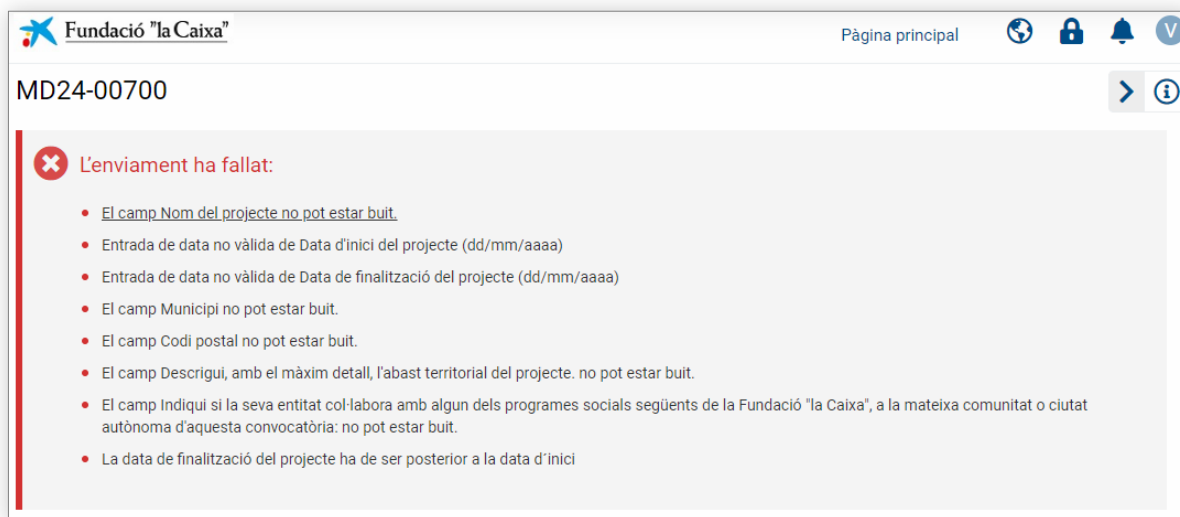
Fundació "la Caixa"

Pàgina principal

V

MD24-00700

L'enviament ha fallat:

- El camp Nom del projecte no pot estar buit.
- Entrada de data no vàlida de Data d'inici del projecte (dd/mm/aaaa)
- Entrada de data no vàlida de Data de finalització del projecte (dd/mm/aaaa)
- El camp Municipi no pot estar buit.
- El camp Codi postal no pot estar buit.
- El camp Descrigui, amb el màxim detall, l'abast territorial del projecte. no pot estar buit.
- El camp Indiqui si la seva entitat col·labora amb algun dels programes socials següents de la Fundació "la Caixa", a la mateixa comunitat o ciutat autònoma d'aquesta convocatòria: no pot estar buit.
- La data de finalització del projecte ha de ser posterior a la data d´inici